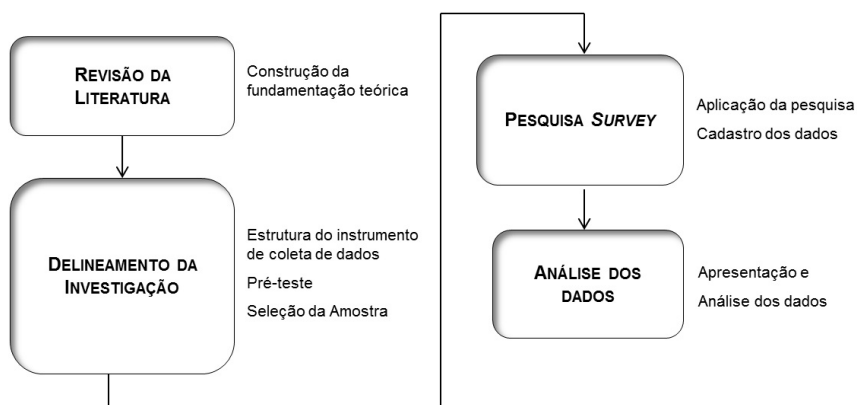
REVISÃO DA LITERATURA

Construção da fundamentação teórica

DELINEAMENTO DA INVESTIGAÇÃO

Estrutura do instrumento de coleta de dados

Pré-teste

Seleção da Amostra

PESQUISA *SURVEY*

Aplicação da pesquisa

Cadastro dos dados

ANÁLISE DOS DADOS

Apresentação e

Análise dos dados